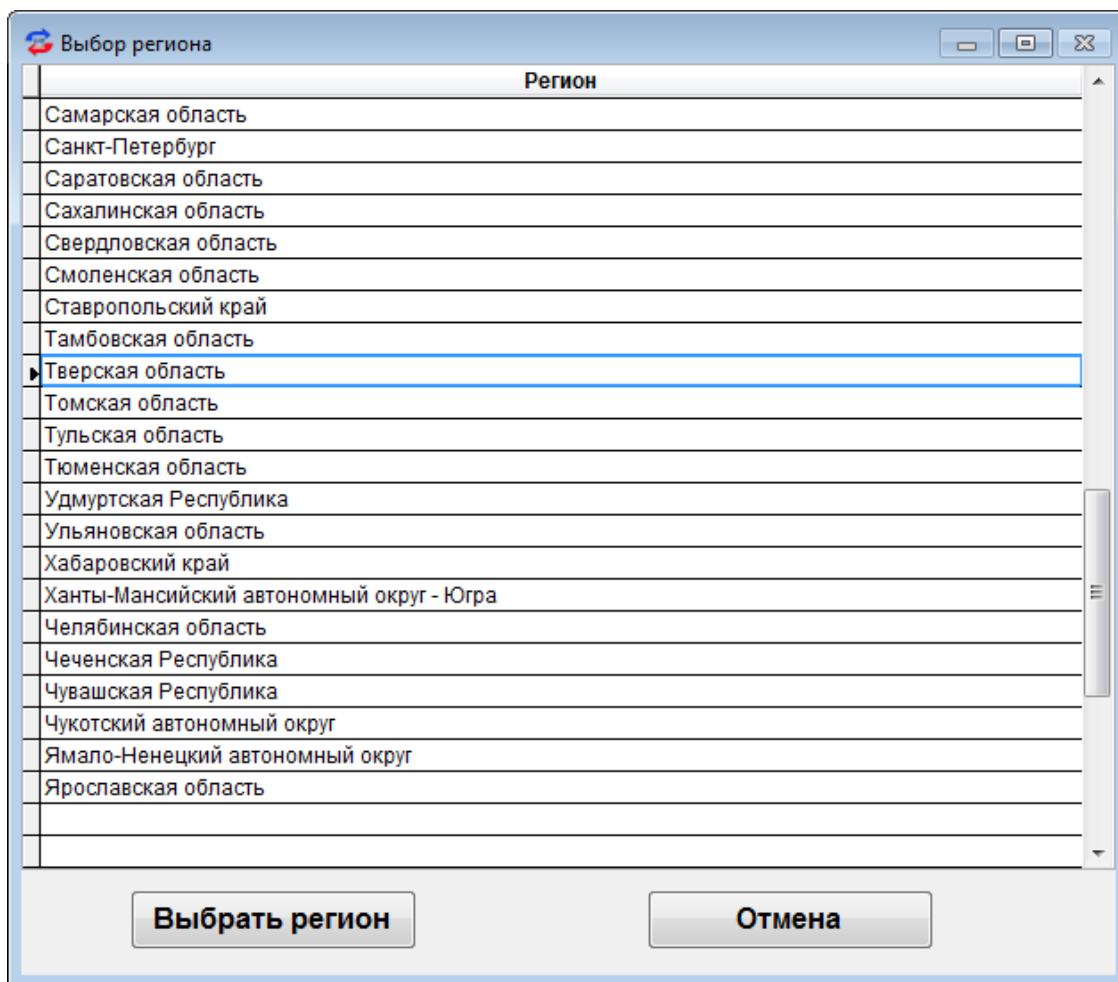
Выбор региона

| Регион |
|---|
| Самарская область |
| Санкт-Петербург |
| Саратовская область |
| Сахалинская область |
| Свердловская область |
| Смоленская область |
| Ставропольский край |
| Тамбовская область |
| Тверская область |
| Томская область |
| Тульская область |
| Тюменская область |
| Удмуртская Республика |
| Ульяновская область |
| Хабаровский край |
| Ханты-Мансийский автономный округ - Югра |
| Челябинская область |
| Чеченская Республика |
| Чувашская Республика |
| Чукотский автономный округ |
| Ямало-Ненецкий автономный округ |
| Ярославская область |

Выбрать регион

Отмена